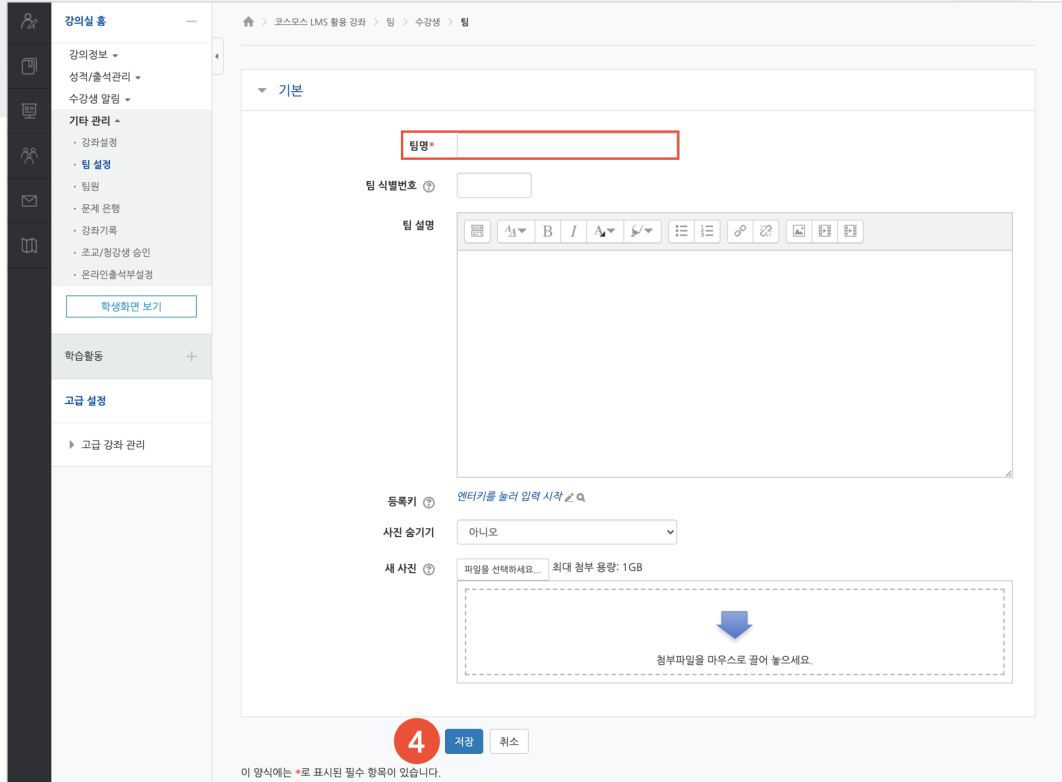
강의실 홈 —

강의정보 ▾
성적/출석관리 ▾
수강생 알림 ▾
기타 관리 ▴
· 강좌설정
· 팀 설정
· 팀원
· 문제 은행
· 강좌기록
· 조교/청강생 승인
· 온라인출석부설정

학생화면 보기

학습활동 +

고급 설정

고급 강좌 관리

코스모스 LMS 활용 강좌 > 팀 > 수강생 > 팀

기본

팀명*

팀 식별번호

팀 설명

등록키
엔터키를 눌러 입력 시작

사진 숨기기
아니오

새 사진
파일을 선택하세요... 최대 첨부 용량: 1GB

첨부파일을 마우스로 끌어 놓으세요.

4
저장 취소

이 양식에는 *로 표시된 필수 항목이 있습니다.